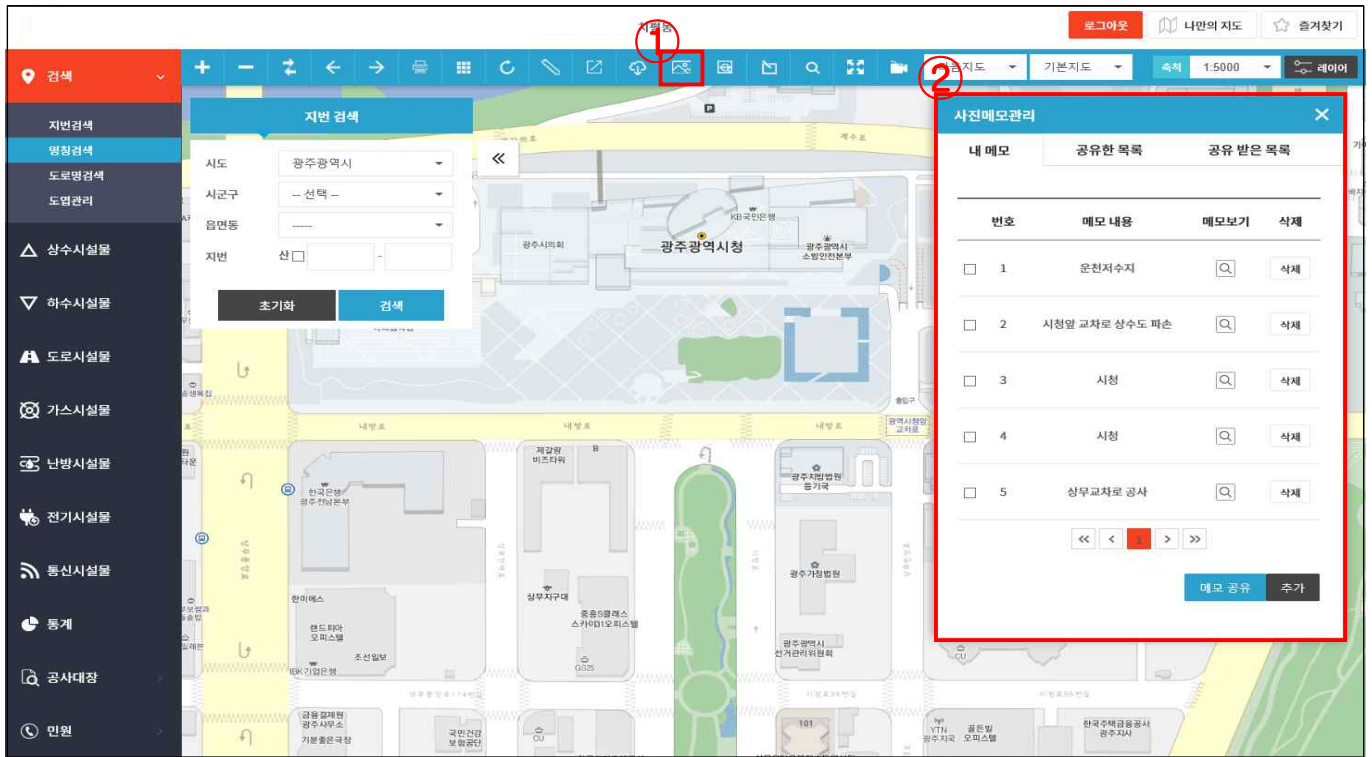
치평동

로그아웃 나만의 지도 즐겨찾기

검색

지번검색
명칭검색
도로명검색
도엽관리

상수시설물
하수시설물
도로시설물
가스시설물
난방시설물
전기시설물
통신시설물
통계
공사대장
민원

①
②

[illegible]지도 기본지도 축척 1:5000 레이어

지번 검색

| 시도 | 광주광역시 |
|---|---|
| 시군구 | -- 선택 -- |
| 읍면동 | ----- |
| 지번 | 산 - |

초기화 검색

≪

광주광역시청
광주시의회
KB국민은행
광주광역시 소방안전본부
내방로
한국은행 광주전남본부
제갈량 비즈타워
광주지방법원 등기국
광주가정법원
상무지구대
중흥S클래스 스카이파크오피스텔
한미에스
랜드피아 오피스텔
조선일보
IBK기업은행
GS25
광주광역시 선거관리위원회
금융결제원 광주사무소
기분좋은극장
국민건강 보험공단
CU
101
YTN 광주지국
골든빌 오피스텔
한국주택금융공사 광주지사
계수로

사진메모관리 ✕

내 메모 | 공유한 목록 | 공유 받은 목록

| | 번호 | 메모 내용 | 메모보기 | 삭제 |
|---|---|---|---|---|
| ☐ | 1 | 운천저수지 | | 삭제 |
| ☐ | 2 | 시청앞 교차로 상수도 파손 | | 삭제 |
| ☐ | 3 | 시청 | | 삭제 |
| ☐ | 4 | 시청 | | 삭제 |
| ☐ | 5 | 상무교차로 공사 | | 삭제 |

« ‹ 1 › »

메모 공유 추가